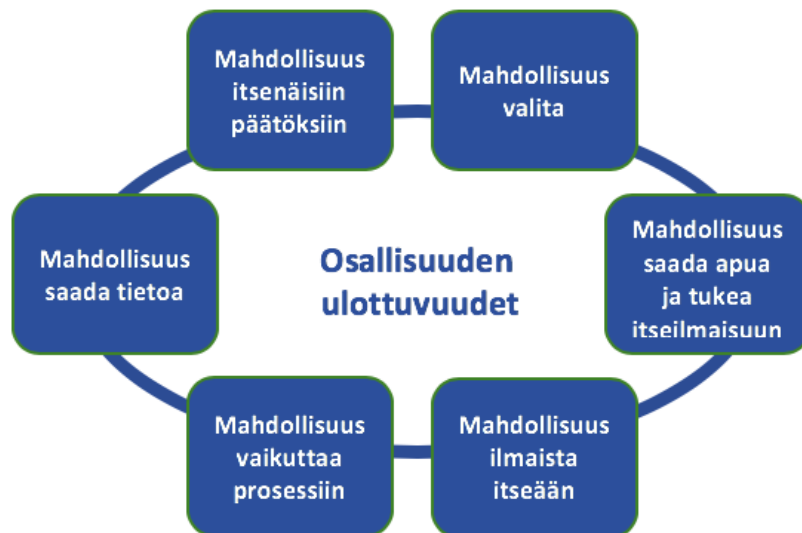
Mahdollisuus itsenäisiin päätöksiin

Mahdollisuus valita

Mahdollisuus saada apua ja tukea itseilmaisuun

Mahdollisuus ilmaista itseään

Mahdollisuus vaikuttaa prosessiin

Mahdollisuus saada tietoa

Osallisuuden ulottuvuudet